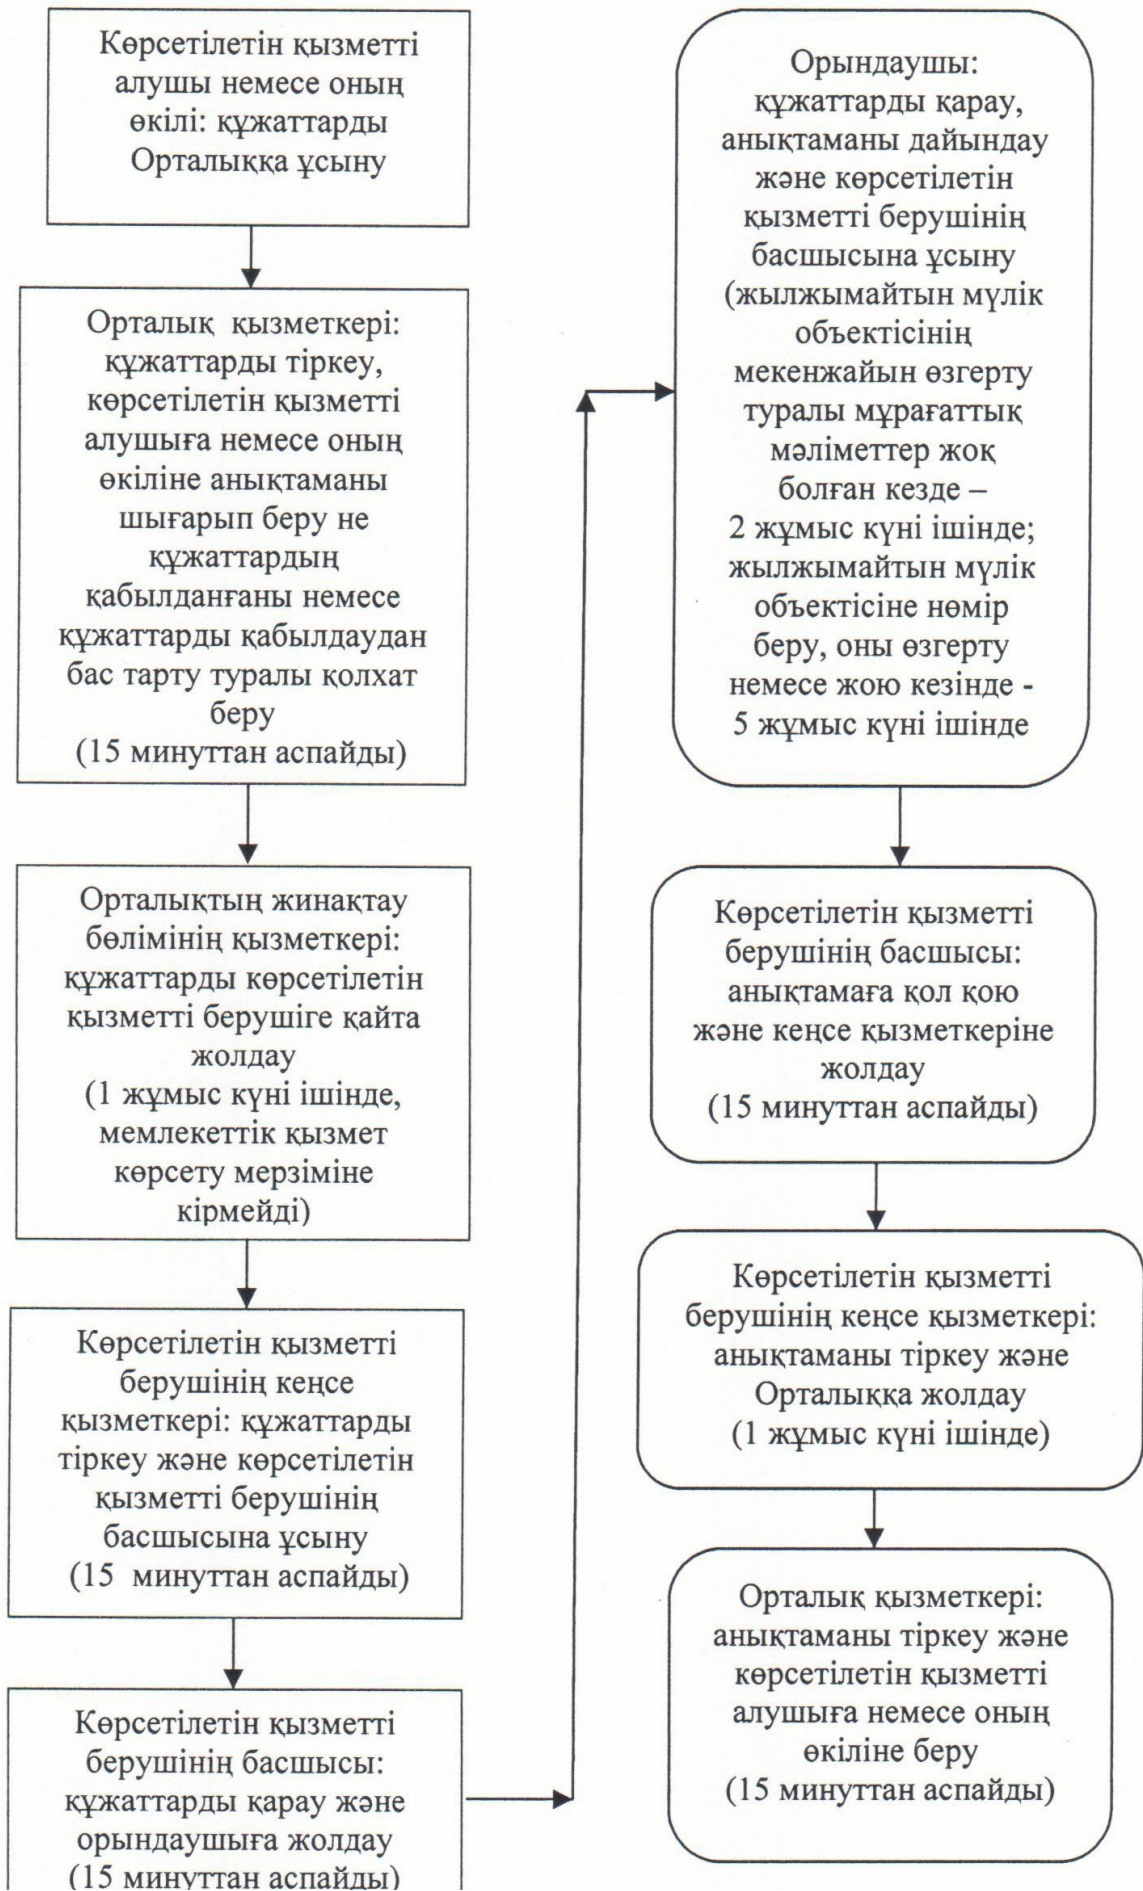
Көрсетілетін қызметті алушы немесе оның өкілі: құжаттарды Орталыққа ұсыну

Орталық қызметкері: құжаттарды тіркеу, көрсетілетін қызметті алушыға немесе оның өкіліне анықтаманы шығарып беру не құжаттардың қабылданғаны немесе құжаттарды қабылдаудан бас тарту туралы қолхат беру (15 минуттан аспайды)

Орталықтың жинақтау бөлімінің қызметкері: құжаттарды көрсетілетін қызметті берушіге қайта жолдау (1 жұмыс күні ішінде, мемлекеттік қызмет көрсету мерзіміне кірмейді)

Көрсетілетін қызметті берушінің кеңсе қызметкері: құжаттарды тіркеу және көрсетілетін қызметті берушінің басшысына ұсыну (15 минуттан аспайды)

Көрсетілетін қызметті берушінің басшысы: құжаттарды қарау және орындаушыға жолдау (15 минуттан аспайды)

Орындаушы: құжаттарды қарау, анықтаманы дайындау және көрсетілетін қызметті берушінің басшысына ұсыну (жылжымайтын мүлік объектісінің мекенжайын өзгерту туралы мұрағаттық мәліметтер жоқ болған кезде – 2 жұмыс күні ішінде; жылжымайтын мүлік объектісіне нөмір беру, оны өзгерту немесе жою кезінде - 5 жұмыс күні ішінде

Көрсетілетін қызметті берушінің басшысы: анықтамаға қол қою және кеңсе қызметкеріне жолдау (15 минуттан аспайды)

Көрсетілетін қызметті берушінің кеңсе қызметкері: анықтаманы тіркеу және Орталыққа жолдау (1 жұмыс күні ішінде)

Орталық қызметкері: анықтаманы тіркеу және көрсетілетін қызметті алушыға немесе оның өкіліне беру (15 минуттан аспайды)